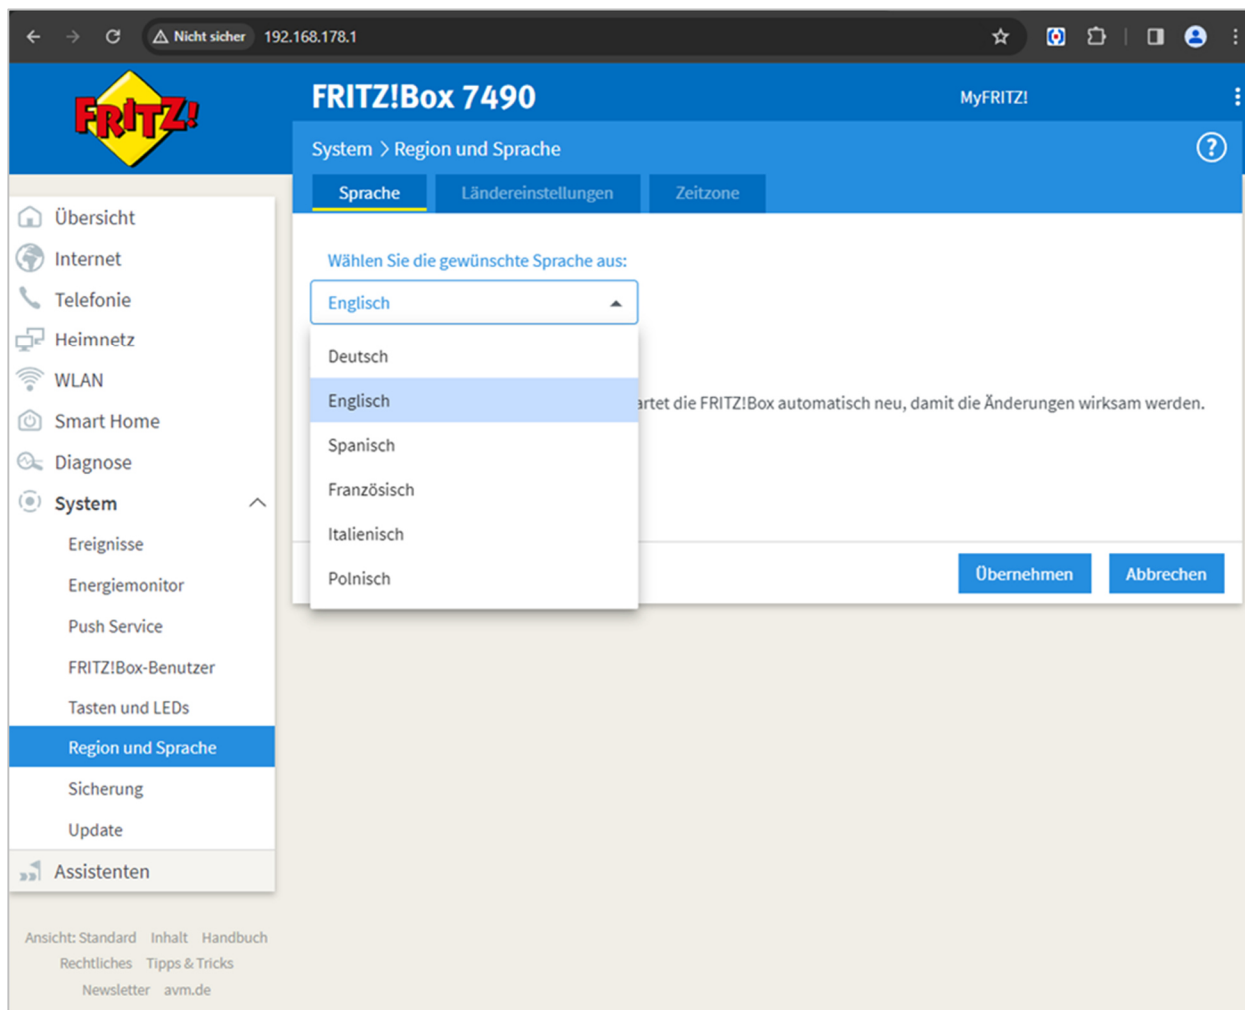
Nicht sicher 192.168.178.1

FRITZ!

FRITZ!Box 7490

MyFRITZ!

System > Region und Sprache

?

Sprache Ländereinstellungen Zeitzone

Übersicht
Internet
Telefonie
Heimnetz
WLAN
Smart Home
Diagnose
System
Ereignisse
Energiemonitor
Push Service
FRITZ!Box-Benutzer
Tasten und LEDs
Region und Sprache
Sicherung
Update
Assistenten

Wählen Sie die gewünschte Sprache aus:

Englisch

Deutsch
Englisch
Spanisch
Französisch
Italienisch
Polnisch

artet die FRITZ!Box automatisch neu, damit die Änderungen wirksam werden.

Übernehmen Abbrechen

Ansicht: Standard Inhalt Handbuch
Rechtliches Tipps & Tricks
Newsletter avm.de